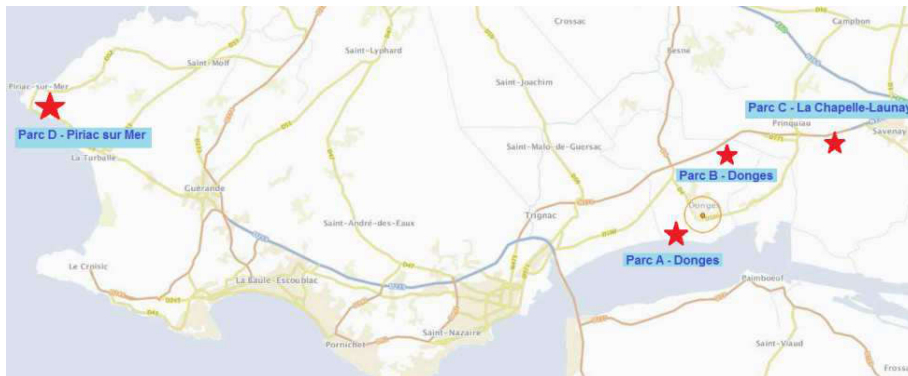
Crossac
Campbon
Saint-Lyphard
Piriac-sur-Mer
Saint-Molf
Saint-Joachim
Besné
Parc C - La Chapelle-Launay
Parc D - Piriac sur Mer
Prinquiau
Savenay
Saint-Malo-de-Guersac
La Turballe
Parc B - Donges
Guérande
Donges
Saint-André-des-Eaux
Trignac
Parc A - Donges
Le Croisic
La Baule-Escoublac
Paimboeuf
Saint-Nazaire
Pornichet
Saint-Viaud
Frossay